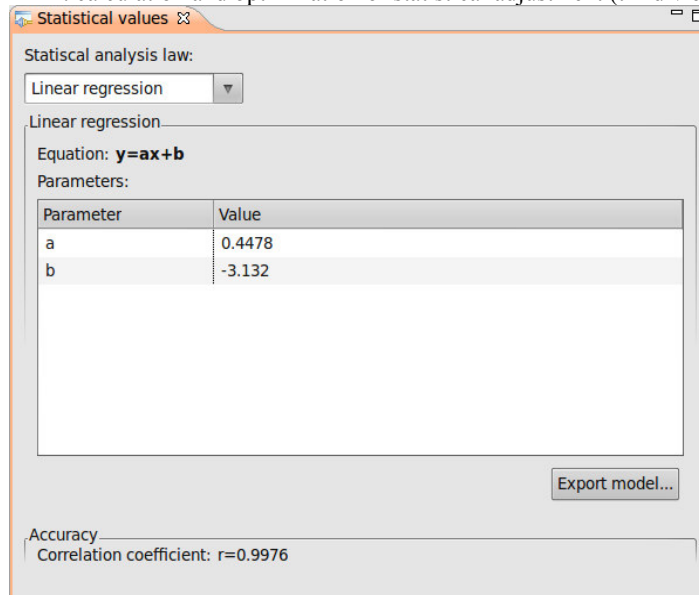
Statistical values ☒

Statiscal analysis law:

Linear regression

Linear regression

Equation: **y=ax+b**

Parameters:

| Parameter | Value |
|---|---|
| a | 0.4478 |
| b | -3.132 |

Export model...

Accuracy

Correlation coefficient: r=0.9976